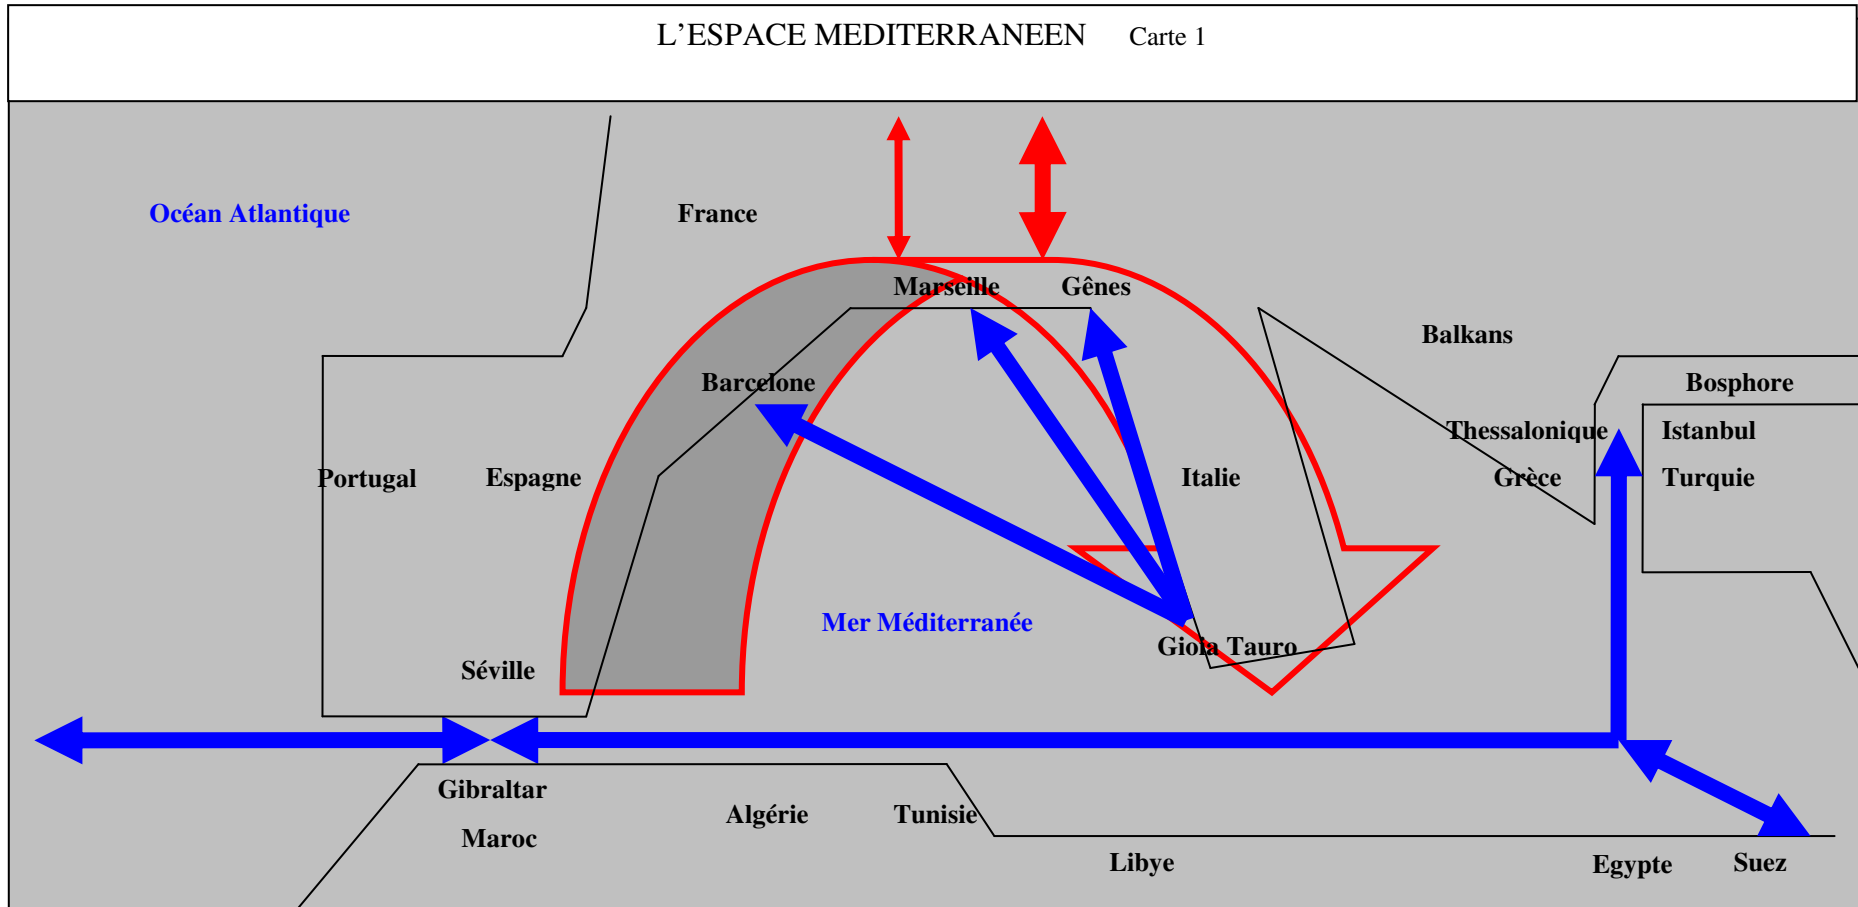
L’ESPACE MEDITERRANEEN Carte 1

Océan Atlantique

France

Marseille

Gênes

Balkans

Bosphore

Barcelone

Thessalonique

Istanbul

Portugal

Espagne

Italie

Grèce

Turquie

Mer Méditerranée

Gioia Tauro

Séville

Gibraltar

Maroc

Algérie

Tunisie

Libye

Egypte

Suez